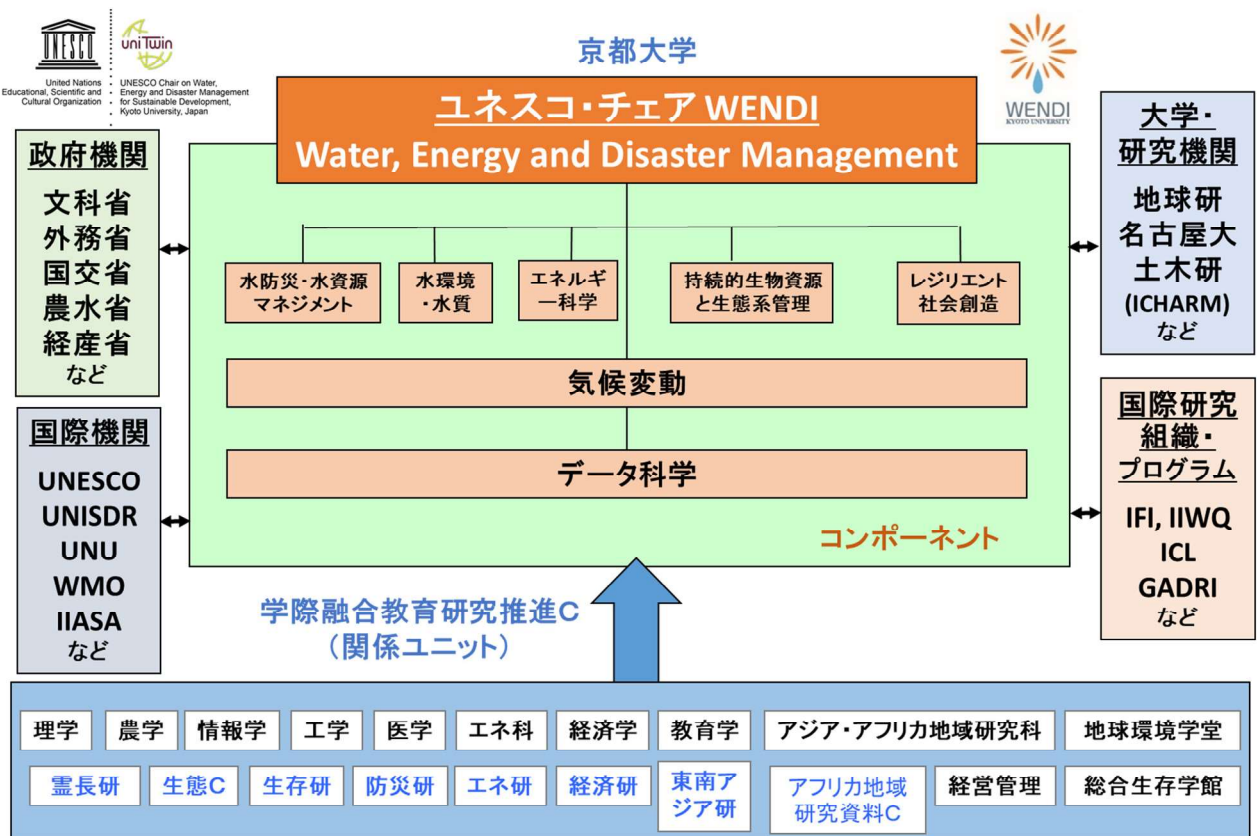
UNESCO
United Nations Educational, Scientific and Cultural Organization

uniTwin
UNESCO Chair on Water, Energy and Disaster Management for Sustainable Development, Kyoto University, Japan

京都大学

WENDI
KYOTO UNIVERSITY

ユネスコ・チェア WENDI
Water, Energy and Disaster Management

政府機関
文科省
外務省
国交省
農水省
経産省
など

国際機関
UNESCO
UNISDR
UNU
WMO
IIASA
など

水防災・水資源マネジメント

水環境・水質

エネルギー科学

持続的生物資源と生態系管理

レジリエント社会創造

気候変動

データ科学

コンポーネント

大学・研究機関
地球研
名古屋大
土木研
(ICHARM)
など

国際研究組織・プログラム
IFI, IIWQ
ICL
GADRI
など

学際融合教育研究推進C
（関係ユニット）

| 理学 | 農学 | 情報学 | 工学 | 医学 | エネ科 | 経済学 | 教育学 | アジア・アフリカ地域研究科 | 地球環境学堂 |
|---|---|---|---|---|---|---|---|---|---|
| 霊長研 | 生態C | 生存研 | 防災研 | エネ研 | 経済研 | 東南アジア研 | アフリカ地域研究資料C | 経営管理 | 総合生存学館 |